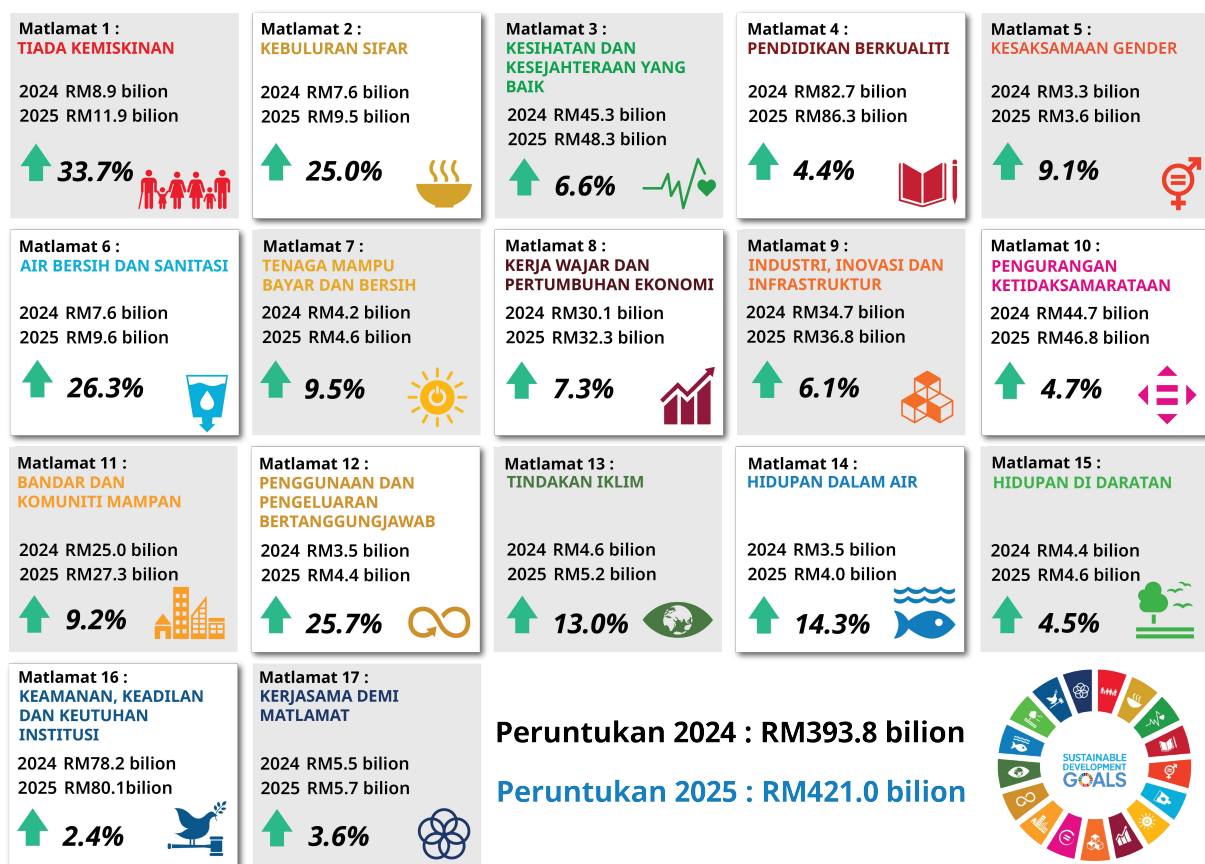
Matlamat 1 :
TIADA KEMISKINAN

2024 RM8.9 bilion
2025 RM11.9 bilion

33.7%

Matlamat 2 :
KEBULURAN SIFAR

2024 RM7.6 bilion
2025 RM9.5 bilion

25.0%

Matlamat 3 :
KESIHATAN DAN KESEJAHTERAAN YANG BAIK

2024 RM45.3 bilion
2025 RM48.3 bilion

6.6%

Matlamat 4 :
PENDIDIKAN BERKUALITI

2024 RM82.7 bilion
2025 RM86.3 bilion

4.4%

Matlamat 5 :
KESAKSAMAAN GENDER

2024 RM3.3 bilion
2025 RM3.6 bilion

9.1%

Matlamat 6 :
AIR BERSIH DAN SANITASI

2024 RM7.6 bilion
2025 RM9.6 bilion

26.3%

Matlamat 7 :
TENAGA MAMPU BAYAR DAN BERSIH

2024 RM4.2 bilion
2025 RM4.6 bilion

9.5%

Matlamat 8 :
KERJA WAJAR DAN PERTUMBUHAN EKONOMI

2024 RM30.1 bilion
2025 RM32.3 bilion

7.3%

Matlamat 9 :
INDUSTRI, INOVASI DAN INFRASTRUKTUR

2024 RM34.7 bilion
2025 RM36.8 bilion

6.1%

Matlamat 10 :
PENGURANGAN KETIDAKSAMARATAAN

2024 RM44.7 bilion
2025 RM46.8 bilion

4.7%

Matlamat 11 :
BANDAR DAN KOMUNITI MAMPAN

2024 RM25.0 bilion
2025 RM27.3 bilion

9.2%

Matlamat 12 :
PENGGUNAAN DAN PENGELUARAN BERTANGGUNGJAWAB

2024 RM3.5 bilion
2025 RM4.4 bilion

25.7%

Matlamat 13 :
TINDAKAN IKLIM

2024 RM4.6 bilion
2025 RM5.2 bilion

13.0%

Matlamat 14 :
HIDUPAN DALAM AIR

2024 RM3.5 bilion
2025 RM4.0 bilion

14.3%

Matlamat 15 :
HIDUPAN DI DARATAN

2024 RM4.4 bilion
2025 RM4.6 bilion

4.5%

Matlamat 16 :
KEAMANAN, KEADILAN DAN KEUTUHAN INSTITUSI

2024 RM78.2 bilion
2025 RM80.1bilion

2.4%

Matlamat 17 :
KERJASAMA DEMI MATLAMAT

2024 RM5.5 bilion
2025 RM5.7 bilion

3.6%

Peruntukan 2024 : RM393.8 bilion

Peruntukan 2025 : RM421.0 bilion

SUSTAINABLE DEVELOPMENT GOALS